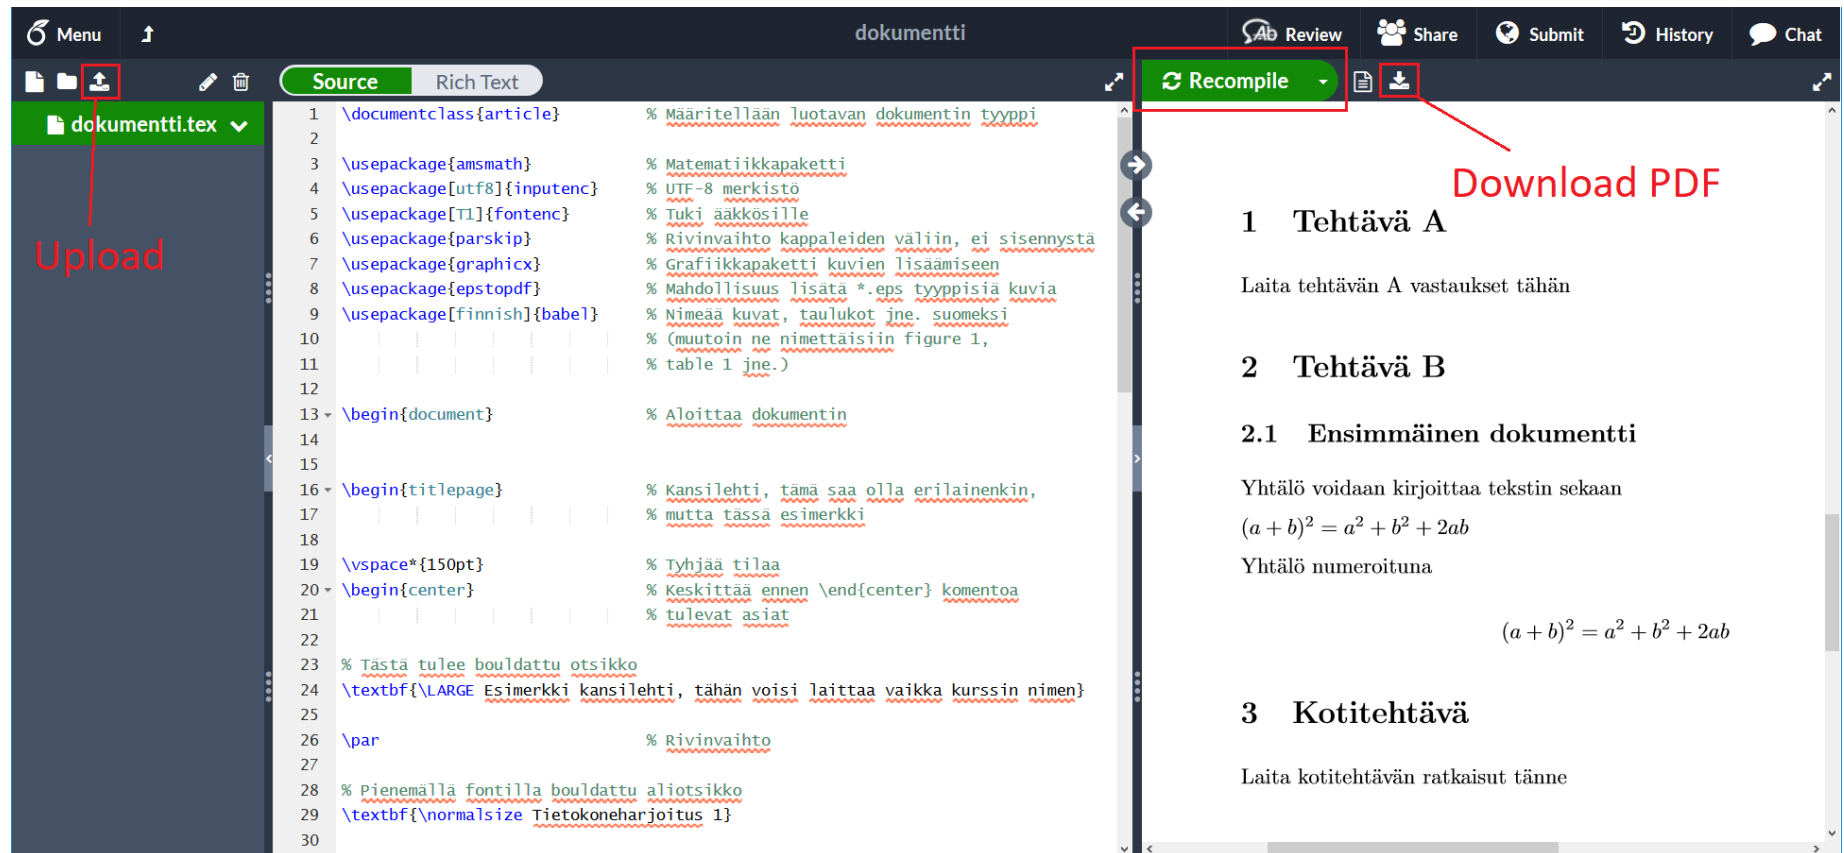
Menu dokumentti Review Share Submit History Chat

Source Rich Text Recompile

dokumentti.tex

Upload

Download PDF

1 \documentclass{article} % Määritellään luotavan dokumentin tyyppi
2
3 \usepackage{amsmath} % Matematiikkapaketti
4 \usepackage[utf8]{inputenc} % UTF-8 merkistö
5 \usepackage[T1]{fontenc} % Tuki ääkkösille
6 \usepackage{parskip} % Rivinvaihto kappaleiden väliin, ei sisennystä
7 \usepackage{graphicx} % Grafiikkapaketti kuvien lisäämiseen
8 \usepackage{epstopdf} % Mahdollisuus lisätä *.eps tyyppisiä kuvia
9 \usepackage[finnish]{babel} % Nimeää kuvat, taulukot jne. suomeksi
10 % (muutoin ne nimettäisiin figure 1,
11 % table 1 jne.)
12
13 \begin{document} % Aloittaa dokumentin
14
15
16 \begin{titlepage} % Kansilehti, tämä saa olla erilainenkin,
17 % mutta tässä esimerkki
18
19 \vspace*{150pt} % Tyhjää tilaa
20 \begin{center} % Keskittää ennen \end{center} komentoa
21 % tulevat asiat
22
23 % Tästä tulee bouldattu otsikko
24 \textbf{\LARGE Esimerkki kansilehti, tähän voisi laittaa vaikka kurssin nimen}
25
26 \par % Rivinvaihto
27
28 % Pienemällä fontilla bouldattu aliotsikko
29 \textbf{\normalsize Tietokoneharjoitus 1}
30

1 Tehtävä A

Laita tehtävän A vastaukset tähän

2 Tehtävä B

2.1 Ensimmäinen dokumentti

Yhtälö voidaan kirjoittaa tekstin sekaan

$(a+b)^2 = a^2 + b^2 + 2ab$

Yhtälö numeroituna

$(a+b)^2 = a^2 + b^2 + 2ab$

3 Kotitehtävä

Laita kotitehtävän ratkaisut tänne